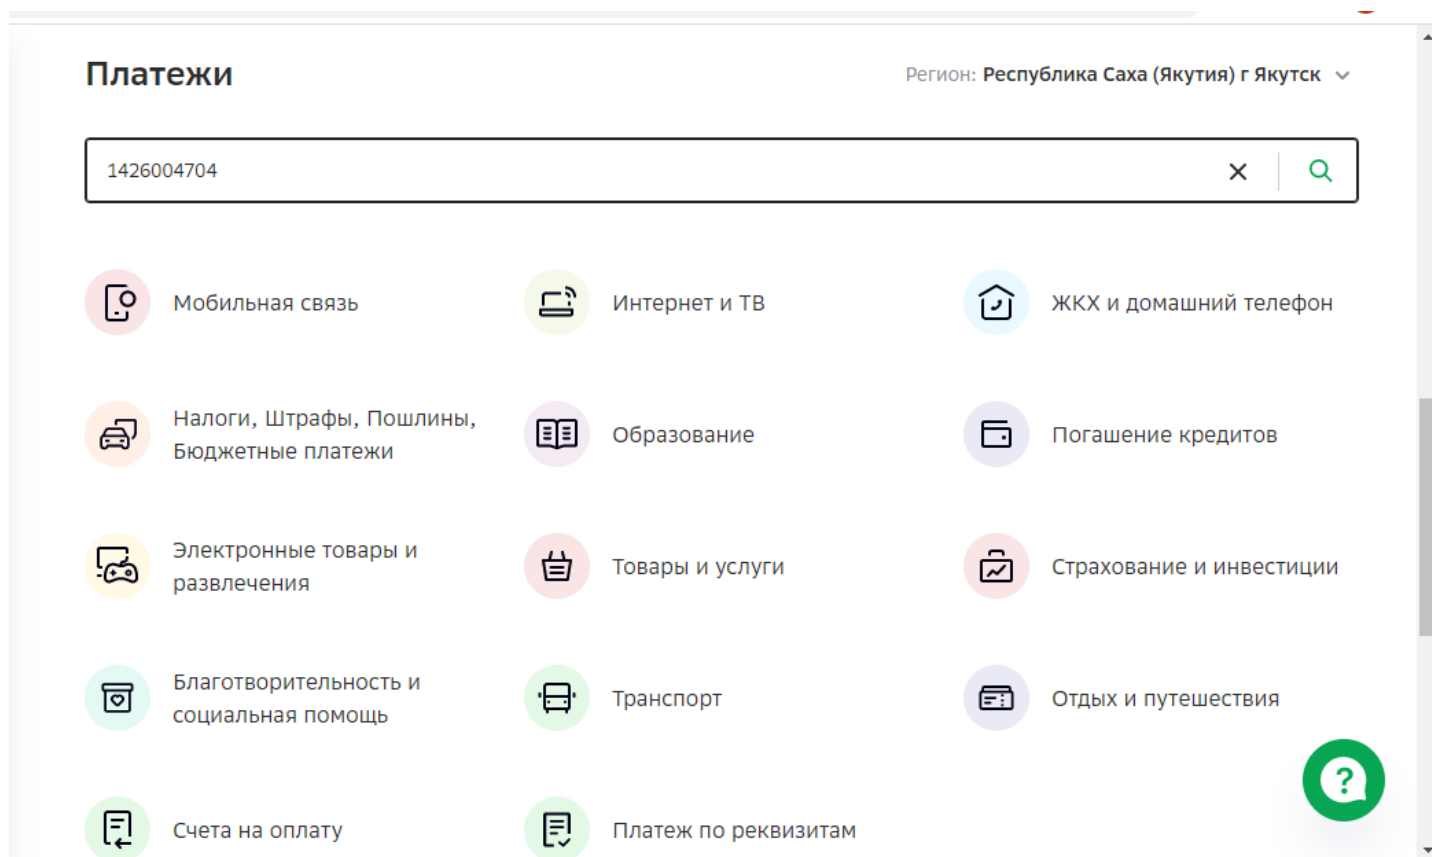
Платежи

Регион: Республика Саха (Якутия) г Якутск

1426004704

Мобильная связь

Интернет и ТВ

ЖКХ и домашний телефон

Налоги, Штрафы, Пошлины, Бюджетные платежи

Образование

Погашение кредитов

Электронные товары и развлечения

Товары и услуги

Страхование и инвестиции

Благотворительность и социальная помощь

Транспорт

Отдых и путешествия

Счета на оплату

Платеж по реквизитам

?